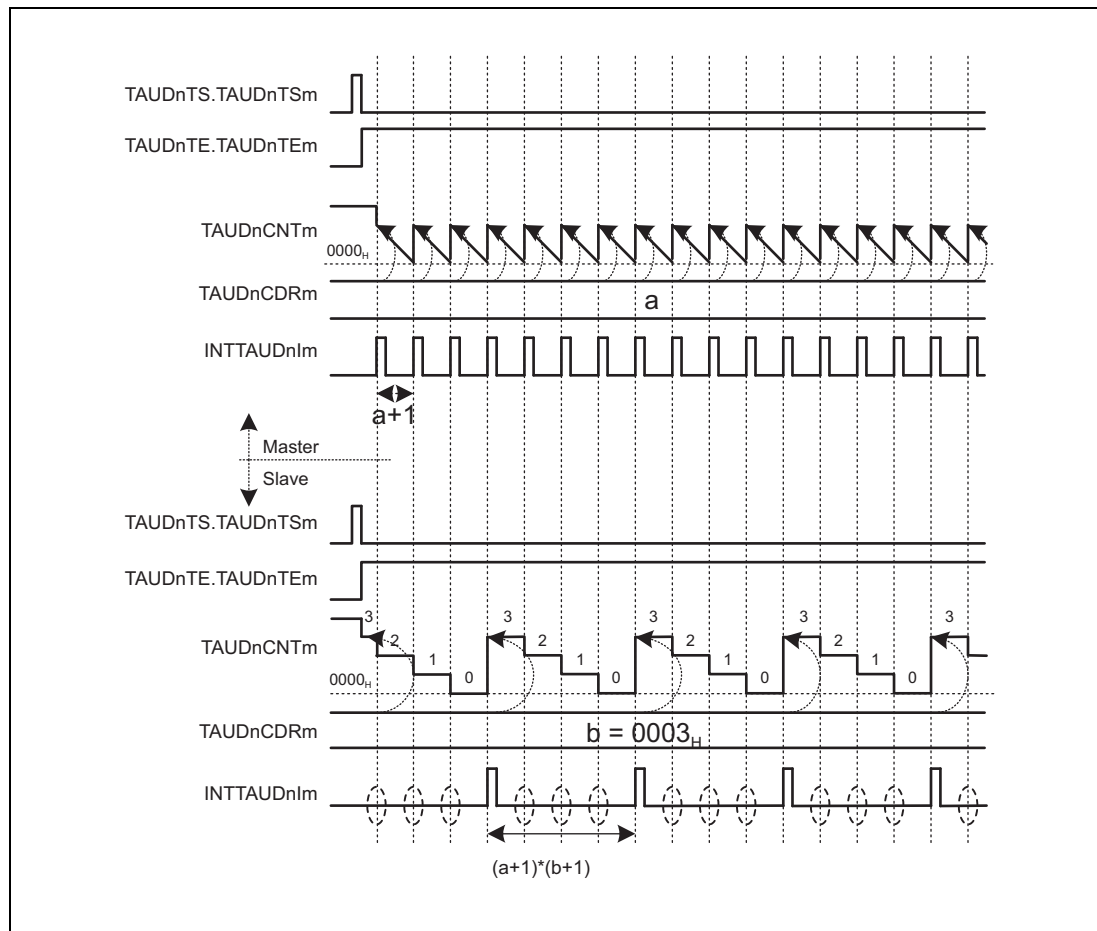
TAUDnTS.TAUDnTSm

TAUDnTE.TAUDnTEm

TAUDnCNTm

$0000_H$

TAUDnCDRm

a

INTTAUDnIm

a+1

Master

Slave

TAUDnTS.TAUDnTSm

TAUDnTE.TAUDnTEm

TAUDnCNTm

3 2 1 0 3 2 1 0 3 2 1 0 3 2 1 0 3

$0000_H$

TAUDnCDRm

b = $0003_H$

INTTAUDnIm

(a+1)*(b+1)